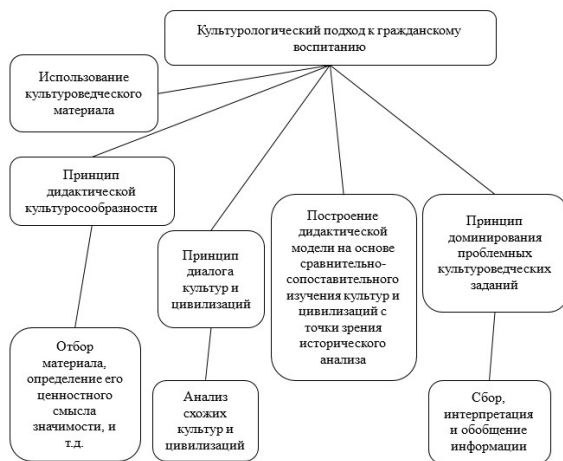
Культурологический подход к гражданскому воспитанию

Использование культуроведческого материала

Принцип дидактической культуросообразности

Отбор материала, определение его ценностного смысла значимости, и т.д.

Принцип диалога культур и цивилизаций

Анализ схожих культур и цивилизаций

Построение дидактической модели на основе сравнительно-сопоставительного изучения культур и цивилизаций с точки зрения исторического анализа

Принцип доминирования проблемных культуроведческих заданий

Сбор, интерпретация и обобщение информации